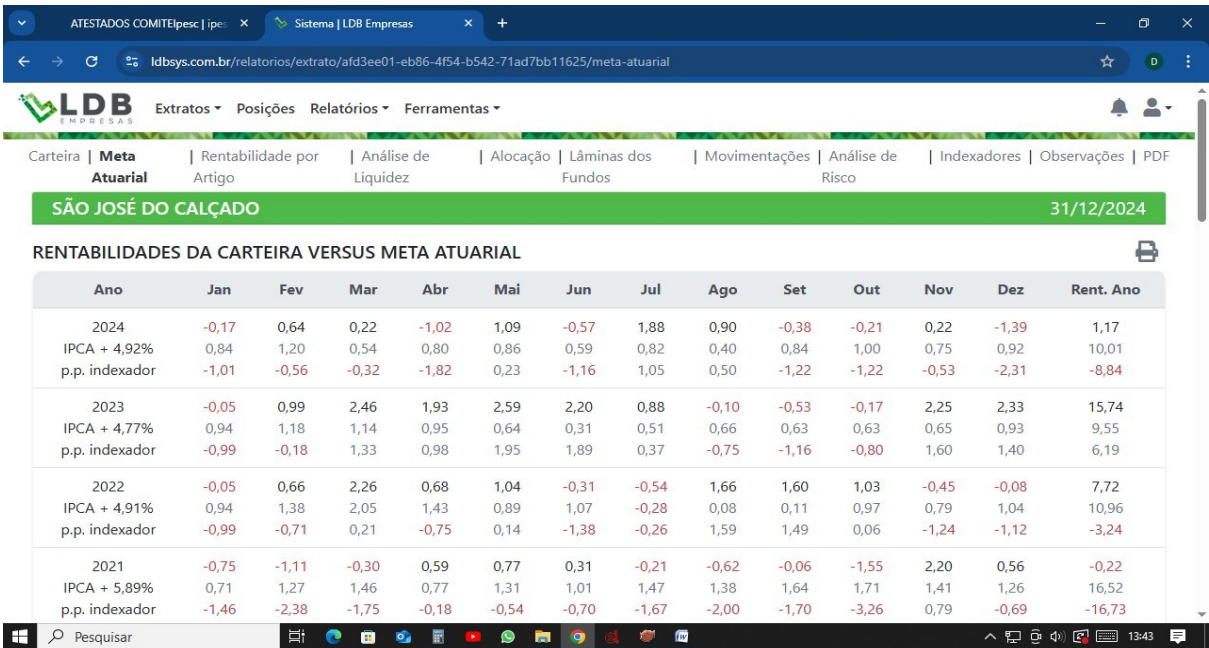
ATESTADOS COMITEIpesc | ipes ×
Sistema | LDB Empresas ×
+

ldbsys.com.br/relatorios/extrato/afd3ee01-eb86-4f54-b542-71ad7bb11625/meta-atuarial

LDB EMPRESAS
Extratos ▾ Posições Relatórios ▾ Ferramentas ▾

Carteira | Meta Atuarial | Rentabilidade por Artigo | Análise de Liquidez | Alocação | Lâminas dos Fundos | Movimentações | Análise de Risco | Indexadores | Observações | PDF

SÃO JOSÉ DO CALÇADO
31/12/2024

RENTABILIDADES DA CARTEIRA VERSUS META ATUARIAL

| Ano | Jan | Fev | Mar | Abr | Mai | Jun | Jul | Ago | Set | Out | Nov | Dez | Rent. Ano |
|---|---|---|---|---|---|---|---|---|---|---|---|---|---|
| 2024 | -0,17 | 0,64 | 0,22 | -1,02 | 1,09 | -0,57 | 1,88 | 0,90 | -0,38 | -0,21 | 0,22 | -1,39 | 1,17 |
| IPCA + 4,92% | 0,84 | 1,20 | 0,54 | 0,80 | 0,86 | 0,59 | 0,82 | 0,40 | 0,84 | 1,00 | 0,75 | 0,92 | 10,01 |
| p.p. indexador | -1,01 | -0,56 | -0,32 | -1,82 | 0,23 | -1,16 | 1,05 | 0,50 | -1,22 | -1,22 | -0,53 | -2,31 | -8,84 |
| 2023 | -0,05 | 0,99 | 2,46 | 1,93 | 2,59 | 2,20 | 0,88 | -0,10 | -0,53 | -0,17 | 2,25 | 2,33 | 15,74 |
| IPCA + 4,77% | 0,94 | 1,18 | 1,14 | 0,95 | 0,64 | 0,31 | 0,51 | 0,66 | 0,63 | 0,63 | 0,65 | 0,93 | 9,55 |
| p.p. indexador | -0,99 | -0,18 | 1,33 | 0,98 | 1,95 | 1,89 | 0,37 | -0,75 | -1,16 | -0,80 | 1,60 | 1,40 | 6,19 |
| 2022 | -0,05 | 0,66 | 2,26 | 0,68 | 1,04 | -0,31 | -0,54 | 1,66 | 1,60 | 1,03 | -0,45 | -0,08 | 7,72 |
| IPCA + 4,91% | 0,94 | 1,38 | 2,05 | 1,43 | 0,89 | 1,07 | -0,28 | 0,08 | 0,11 | 0,97 | 0,79 | 1,04 | 10,96 |
| p.p. indexador | -0,99 | -0,71 | 0,21 | -0,75 | 0,14 | -1,38 | -0,26 | 1,59 | 1,49 | 0,06 | -1,24 | -1,12 | -3,24 |
| 2021 | -0,75 | -1,11 | -0,30 | 0,59 | 0,77 | 0,31 | -0,21 | -0,62 | -0,06 | -1,55 | 2,20 | 0,56 | -0,22 |
| IPCA + 5,89% | 0,71 | 1,27 | 1,46 | 0,77 | 1,31 | 1,01 | 1,47 | 1,38 | 1,64 | 1,71 | 1,41 | 1,26 | 16,52 |
| p.p. indexador | -1,46 | -2,38 | -1,75 | -0,18 | -0,54 | -0,70 | -1,67 | -2,00 | -1,70 | -3,26 | 0,79 | -0,69 | -16,73 |

Pesquisar
13:43